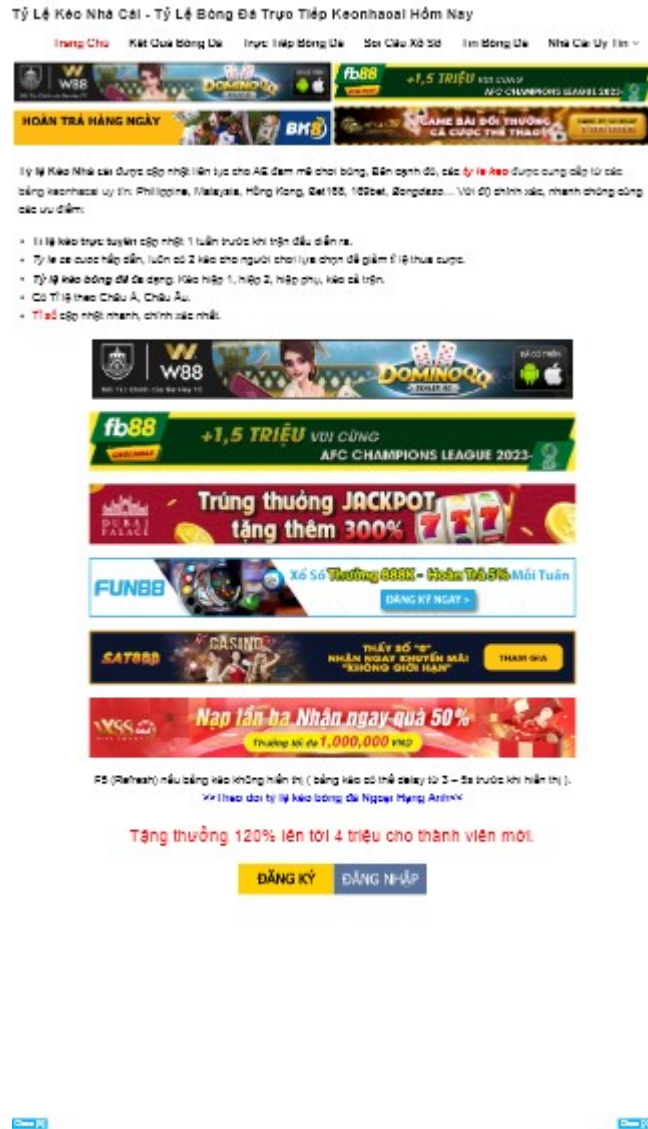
Tỷ Lệ Kèo Nhà Cái - Tỷ Lệ Bóng Đá Trực Tiếp Keonhacai Hôm Nay

Trang Chủ Kết Quả Bóng Đá Trực Tiếp Bóng Đá Soi Cầu Xổ Số Tin Bóng Đá Nhà Cái Uy Tín

W88 DOMINOQQ fb88 +1,5 TRIỆU VỚI CÙNG AFC CHAMPIONS LEAGUE 2023

HOÀN TRẢ HÀNG NGÀY BK8 GAME BÀI ĐỔI THƯỞNG CÁ CƯỢC THỂ THAO

Tỷ lệ Kèo Nhà cái được cập nhật liên tục cho AE đam mê chơi bóng. Bên cạnh đó, các tỷ lệ kèo được cung cấp từ các bảng keonhacai uy tín: Philippine, Malaysia, Hồng Kong, Bet188, 188bet, Bongdaso... Với độ chính xác, nhanh chóng cùng các ưu điểm:

- Tỉ lệ kèo trực tuyến cập nhật: 1 tuần trước khi trận đấu diễn ra.
- Tỷ lệ cá cược hấp dẫn, luôn có 2 kèo cho người chơi lựa chọn để giảm tỉ lệ thua cược.
- Tỷ lệ kèo bóng đá đa dạng: Kèo hiệp 1, hiệp 2, hiệp phụ, kèo cả trận.
- Có Tỉ lệ theo Châu Á, Châu Âu.
- Tỉ số cập nhật nhanh, chính xác nhất.

W88 DOMINOQQ

fb88 +1,5 TRIỆU VỚI CÙNG AFC CHAMPIONS LEAGUE 2023

DUBAI PALACE Trúng thưởng JACKPOT tặng thêm 300%

FUN88 Xổ Số Thưởng 888K - Hoàn Trả 5% Mỗi Tuần ĐĂNG KÝ NGAY >

SAT888 CASINO THẤY SỐ "8" NHẬN NGAY KHUYẾN MÃI "KHÔNG GIỚI HẠN" THAM GIA

VSS Nạp lần ba Nhận ngay quà 50% Thưởng tối đa 1,000,000 VND

F5 (Refresh) nếu bảng kèo không hiển thị ( bảng kèo có thể delay từ 3 – 5s trước khi hiển thị ).
>> Theo dõi tỷ lệ kèo bóng đá Ngoại Hạng Anh<<

Tặng thưởng 120% lên tới 4 triệu cho thành viên mới.

ĐĂNG KÝ ĐĂNG NHẬP

Close [X] Close [X]